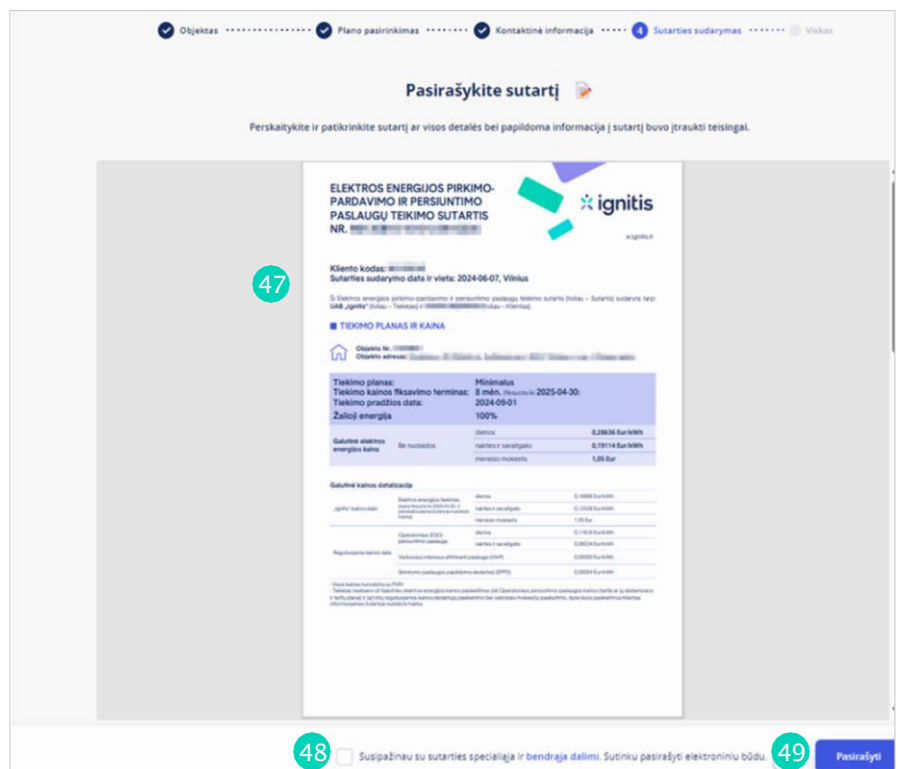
Objektas · Plano pasirinkimas · Kontaktinė informacija · 4 Sutarties sudarymas · Viskas

Pasirašykite sutartį

Perskaitykite ir patikrinkite sutartį ar visos detalės bei papildoma informacija į sutartį buvo įtraukti teisingai.

ELEKTROS ENERGIJOS PIRKIMO-PARDAVIMO IR PERSIUNTIMO PASLAUGŲ TEIKIMO SUTARTIS NR. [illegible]

ignitis

e.ignitis.lt

47

Kliento kodas: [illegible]
Sutarties sudarymo data ir vieta: 2024-06-07, Vilnius

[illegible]

TIEKIMO PLANAS IR KAINA

Objekto Nr. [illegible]
Objekto adresas: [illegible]

| Tiekimo planas: | | Minimalus | |
|---|---|---|---|
| Tiekimo kainos fiksavimo terminas: | | 6 mėn. (fiksuota iki 2025-04-30) | |
| Tiekimo pradžios data: | | 2024-09-01 | |
| Žalioji energija | | 100% | |
| Galutinė elektros energijos kaina | Be nuolaidos | dienos | 0,28636 Eur/kWh |
| | | nakties ir savaitgalio | 0,19114 Eur/kWh |
| | | mėnesio mokestis | 1,05 Eur |

Galutinės kainos detalizacija

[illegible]

48 Susipažinau su sutarties specialiąja ir bendrąja dalimi. Sutinku pasirašyti elektroniniu būdu.

49 Pasirašyti